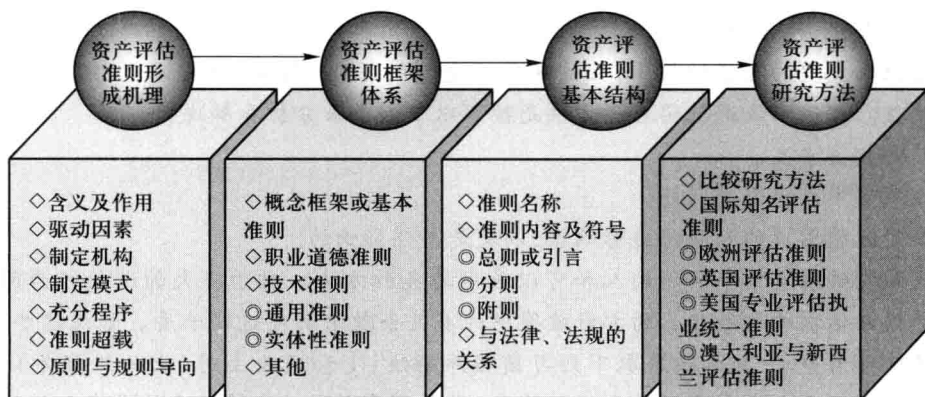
资产评估准则形成机理

资产评估准则框架体系

资产评估准则基本结构

资产评估准则研究方法

◇含义及作用
◇驱动因素
◇制定机构
◇制定模式
◇充分程序
◇准则超载
◇原则与规则导向

◇概念框架或基本准则
◇职业道德准则
◇技术准则
◎通用准则
◎实体性准则
◇其他

◇准则名称
◇准则内容及符号
◎总则或引言
◎分则
◎附则
◇与法律、法规的关系

◇比较研究方法
◇国际知名评估准则
◎欧洲评估准则
◎英国评估准则
◎美国专业评估执业统一准则
◎澳大利亚与新西兰评估准则